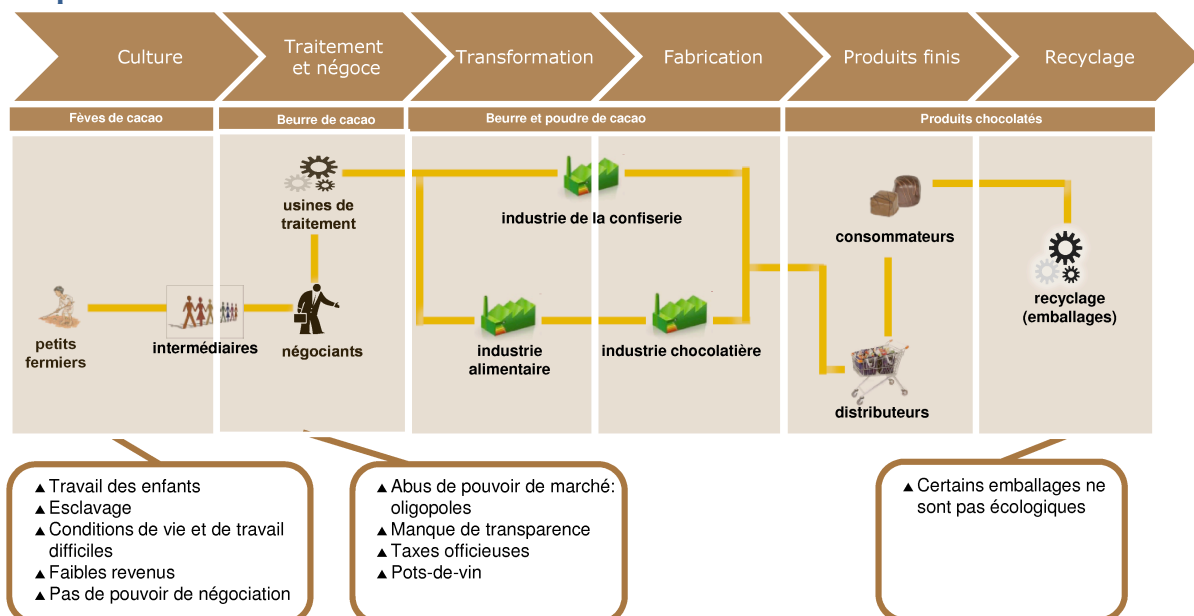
Culture

Traitement et négoce

Transformation

Fabrication

Produits finis

Recyclage

Fèves de cacao

Beurre de cacao

Beurre et poudre de cacao

Produits chocolatés

usines de traitement

industrie de la confiserie

consommateurs

recyclage (emballages)

petits fermiers

intermédiaires

négociants

industrie alimentaire

industrie chocolatière

distributeurs

▲ Travail des enfants
▲ Esclavage
▲ Conditions de vie et de travail difficiles
▲ Faibles revenus
▲ Pas de pouvoir de négociation

▲ Abus de pouvoir de marché: oligopoles
▲ Manque de transparence
▲ Taxes officieuses
▲ Pots-de-vin

▲ Certains emballages ne sont pas écologiques